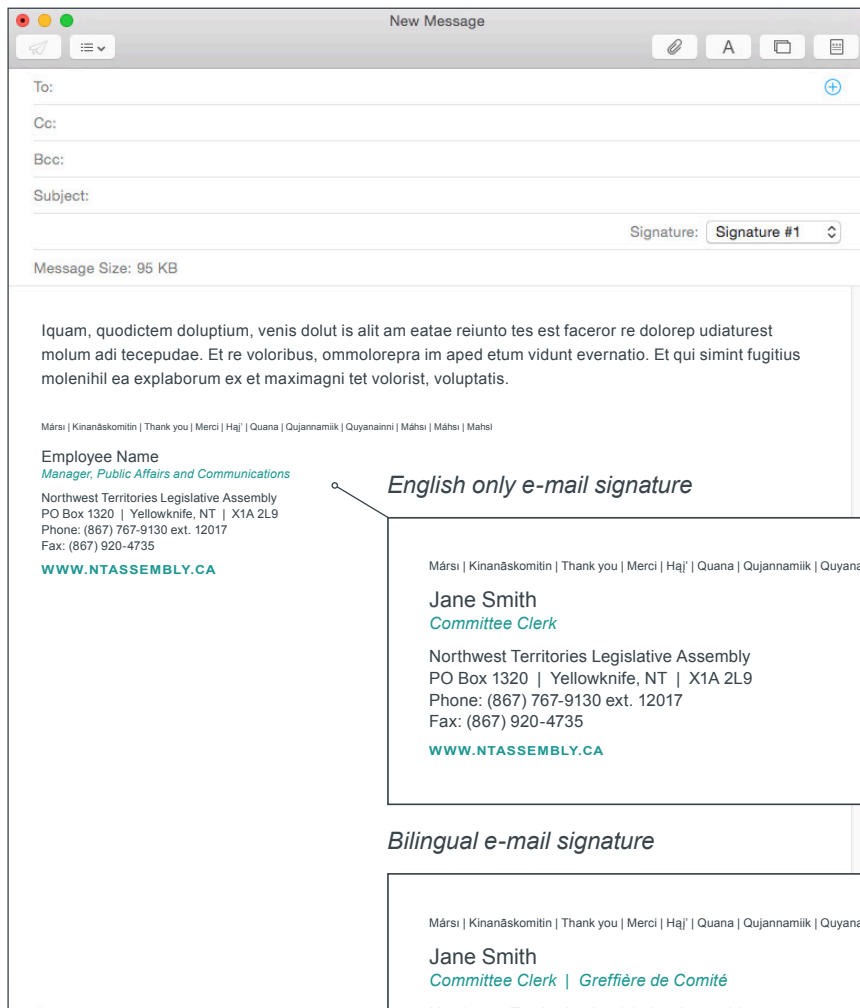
New Message

A

To:

Cc:

Bcc:

Subject:

Signature: Signature #1

Message Size: 95 KB

Iquam, quodictem doluptium, venis dolut is alit am eatae reiunto tes est faceror re dolorep udiaturest molum adi tecepudae. Et re voloribus, ommolorepra im aped etum vidunt evernatio. Et qui simint fugitius molenihil ea explaborum ex et maximagni tet volorist, voluptatis.

Mársı | Kinanāskomitin | Thank you | Merci | Hajʼ | Quana | Qujannamiik | Quyanainni | Máhsı | Máhsı | Mahsı

Employee Name
Manager, Public Affairs and Communications

Northwest Territories Legislative Assembly
PO Box 1320 | Yellowknife, NT | X1A 2L9
Phone: (867) 767-9130 ext. 12017
Fax: (867) 920-4735

WWW.NTASSEMBLY.CA

English only e-mail signature

Mársı | Kinanāskomitin | Thank you | Merci | Hajʼ | Quana | Qujannamiik | Quyana

Jane Smith
Committee Clerk

Northwest Territories Legislative Assembly
PO Box 1320 | Yellowknife, NT | X1A 2L9
Phone: (867) 767-9130 ext. 12017
Fax: (867) 920-4735

WWW.NTASSEMBLY.CA

Bilingual e-mail signature

Mársı | Kinanāskomitin | Thank you | Merci | Hajʼ | Quana | Qujannamiik | Quyana

Jane Smith
Committee Clerk | Greffière de Comité